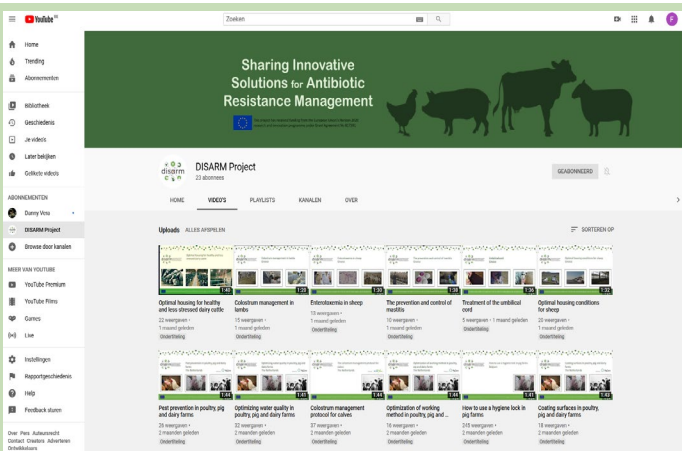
YouTube NL

Zoeken

Home
Trending
Abonnementen

Bibliotheek
Geschiedenis
Je video's
Later bekijken
Geliekte video's

ABONNEMENTEN
Danny Vos
DISARM Project
Browse door kanalen

MEER VAN YOUTUBE
YouTube Premium
YouTube Films
Games
Live

Instellingen
Rapportgeschiedenis
Help
Feedback sturen

Over Pers Auteursrecht Contact Creators Adverteren Ontwikkelaars

Sharing Innovative Solutions for Antibiotic Resistance Management

disarm
DISARM Project
23 abonnees

GEABONNEERD

HOME VIDEO'S PLAYLISTS KANALEN OVER

Uploads ALLES AFSPELEN

SORTEREN OP

1:40
Optimal housing for healthy and less stressed dairy cattle
22 weergaven • 1 maand geleden
Ondertiteling

1:20
Colostrum management in lambs
15 weergaven • 1 maand geleden
Ondertiteling

1:30
Enterotoxemia in sheep
15 weergaven • 1 maand geleden
Ondertiteling

1:38
The prevention and control of mastitis
10 weergaven • 1 maand geleden
Ondertiteling

1:36
Treatment of the umbilical cord
5 weergaven • 1 maand geleden
Ondertiteling

1:32
Optimal housing conditions for sheep
20 weergaven • 1 maand geleden
Ondertiteling

1:44
Pest prevention in poultry, pig and dairy farms
26 weergaven • 2 maanden geleden
Ondertiteling

1:44
Optimizing water quality in poultry, pig and dairy farms
32 weergaven • 2 maanden geleden
Ondertiteling

1:44
Colostrum management protocol for calves
37 weergaven • 2 maanden geleden
Ondertiteling

1:44
Optimization of working method in poultry, pig and ...
16 weergaven • 2 maanden geleden
Ondertiteling

1:41
How to use a hygiene lock in pig farms
215 weergaven • 2 maanden geleden
Ondertiteling

1:43
Coating surfaces in poultry, pig and dairy farms
18 weergaven • 2 maanden geleden
Ondertiteling